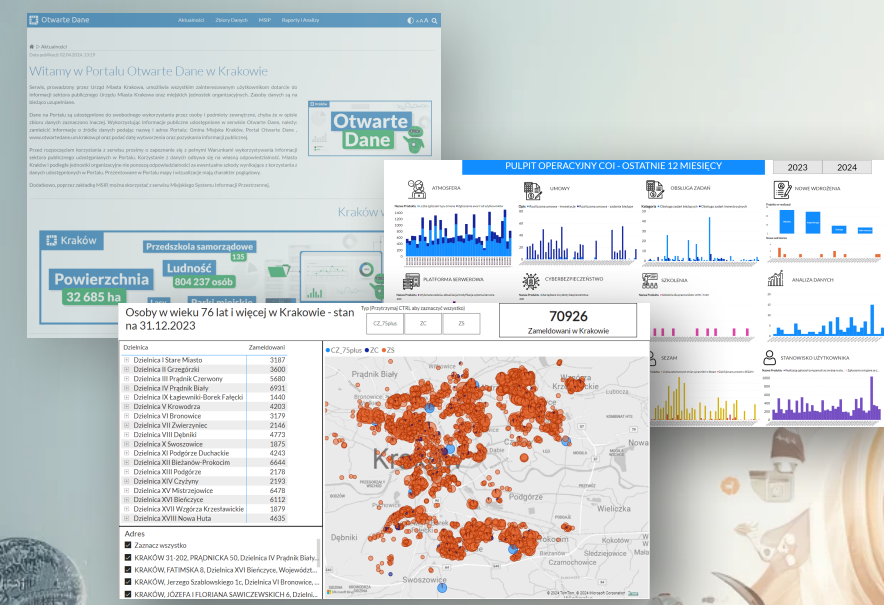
Otwarte Dane
Aktualności
Zbiory Danych
MSIP
Raporty i Analizy

Witamy w Portalu Otwarte Dane w Krakowie

Otwarte Dane

Kraków
Przedszkola samorządowe
135
Powierzchnia
32 685 ha
Ludność
804 237 osób

PULPIT OPERACYJNY COI - OSTATNIE 12 MIESIĘCY
2023
2024
ATMOSFERA
UMOWY
OBSŁUGA ZADAŃ
NOWE WDROŻENIA
PLATFORMA SERWEROWA
CYBERBEZPIECZEŃSTWO
SZKOLENIA
ANALIZA DANYCH
SEZAM
STANOWISKO UŻYTKOWNIKA

Osoby w wieku 76 lat i więcej w Krakowie - stan na 31.12.2023
Typ (Przytrzymaj CTRL aby zaznaczyć wszystko)
CZ_75plus
ZC
ZS
70926
Zameldowani w Krakowie

| Dzielnica | Zameldowani |
|---|---|
| Dzielnica I Stare Miasto | 3187 |
| Dzielnica II Grzegórzki | 3600 |
| Dzielnica III Prądnik Czerwony | 5680 |
| Dzielnica IV Prądnik Biały | 6931 |
| Dzielnica IX Łagiewniki-Borek Fałęcki | 1440 |
| Dzielnica V Krowodrza | 4203 |
| Dzielnica VI Bronowice | 3179 |
| Dzielnica VII Zwierzyniec | 2146 |
| Dzielnica VIII Dębniki | 3173 |
| Dzielnica X Swoszowice | 1875 |
| Dzielnica XI Podgórze Duchackie | 4243 |
| Dzielnica XII Bieżanów-Prokocim | 6644 |
| Dzielnica XIII Podgórze | 2178 |
| Dzielnica XIV Czyżyny | 2193 |
| Dzielnica XV Mistrzejowice | 6478 |
| Dzielnica XVI Bieńczyce | 6112 |
| Dzielnica XVII Wzgórza Krzesławickie | 1879 |
| Dzielnica XVIII Nowa Huta | 4635 |

Adres
Zaznacz wszystko
KRAKÓW 31-202, PRĄDNICKA 50, Dzielnica IV Prądnik Biały...
KRAKÓW, FATIMSKA 8, Dzielnica XVI Bieńczyce, Województ...
KRAKÓW, Jerzego Szablowskiego 1c, Dzielnica VI Bronowice, ...
KRAKÓW, JÓZEFA I FLORIANA SAWICZEWSKICH 6, Dzielni...

CZ_75plus ZC ZS
Prądnik Biały
Kraków
Podgórze
Dębniki
Swoszowice
Czyżyny
Czarnochowice
Śledziejowice
© 2024 TomTom © 2024 Microsoft Corporation Terms